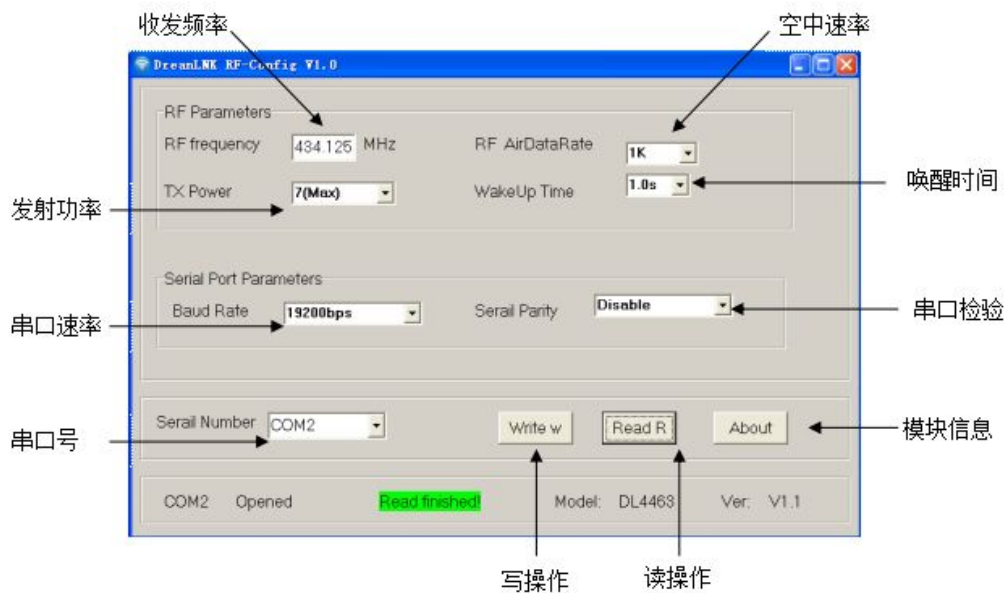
收发频率

空中速率

DreamLNK RF-Config V1.0

RF Parameters

RF frequency 434.125 MHz

RF AirDataRate 1K

TX Power 7(Max)

WakeUp Time 1.0s

唤醒时间

发射功率

Serial Port Parameters

Baud Rate 19200bps

Serail Parity Disable

串口速率

串口检验

Serail Number COM2

Write w

Read R

About

串口号

模块信息

COM2 Opened

Read finished!

Model: DL4463

Ver: V1.1

写操作

读操作